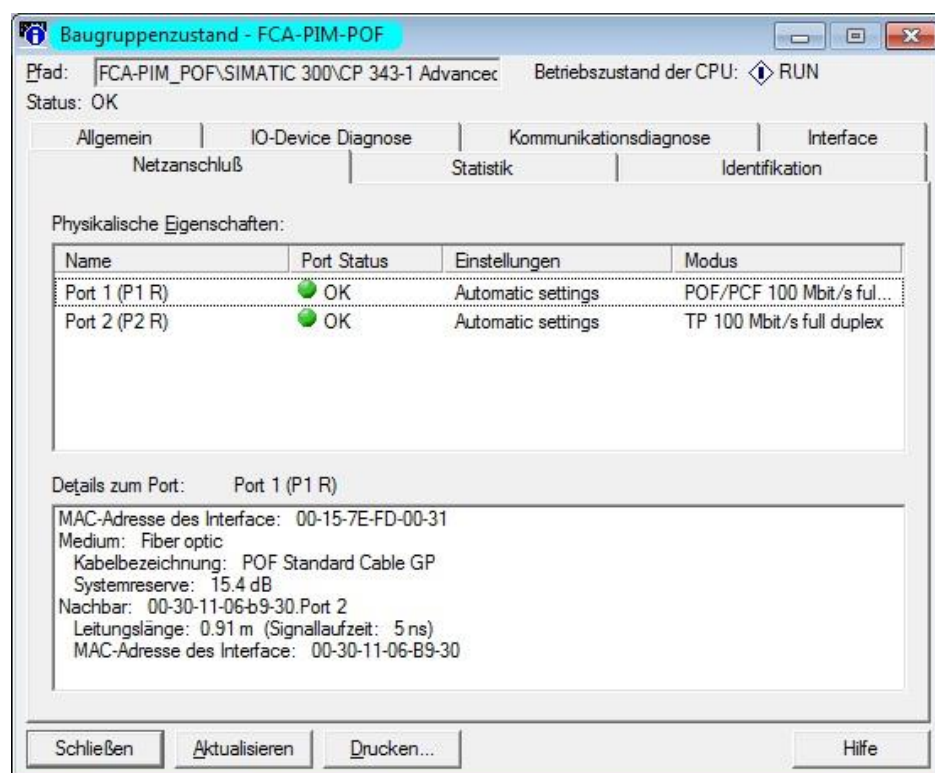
Baugruppenzustand - FCA-PIM-POF

Pfad: FCA-PIM_POF\SIMATIC 300\CP 343-1 Advancec Betriebszustand der CPU: RUN
Status: OK

Allgemein | IO-Device Diagnose | Kommunikationsdiagnose | Interface
Netzanschluß | Statistik | Identifikation

Physikalische Eigenschaften:

| Name | Port Status | Einstellungen | Modus |
|---|---|---|---|
| Port 1 (P1 R) | OK | Automatic settings | POF/PCF 100 Mbit/s ful... |
| Port 2 (P2 R) | OK | Automatic settings | TP 100 Mbit/s full duplex |

Details zum Port: Port 1 (P1 R)

MAC-Adresse des Interface: 00-15-7E-FD-00-31
Medium: Fiber optic
Kabelbezeichnung: POF Standard Cable GP
Systemreserve: 15.4 dB
Nachbar: 00-30-11-06-b9-30.Port 2
Leitungslänge: 0.91 m (Signallaufzeit: 5 ns)
MAC-Adresse des Interface: 00-30-11-06-B9-30

Schließen | Aktualisieren | Drucken... | Hilfe